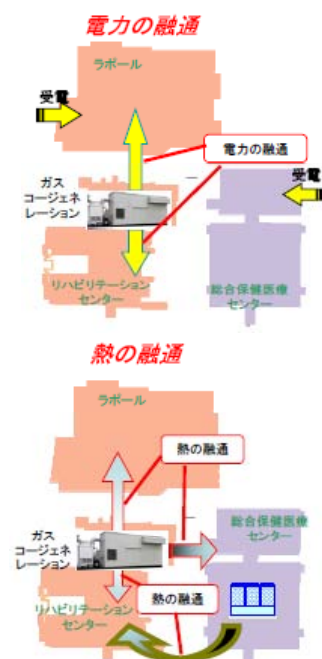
電力の融通

ラポール

受電

電力の融通

ガス
コージェネ
レーション

受電

リハビリテーション
センター

総合保健医療
センター

熱の融通

ラポール

熱の融通

ガス
コージェネ
レーション

総合保健医療
センター

熱の融通

リハビリテーション
センター